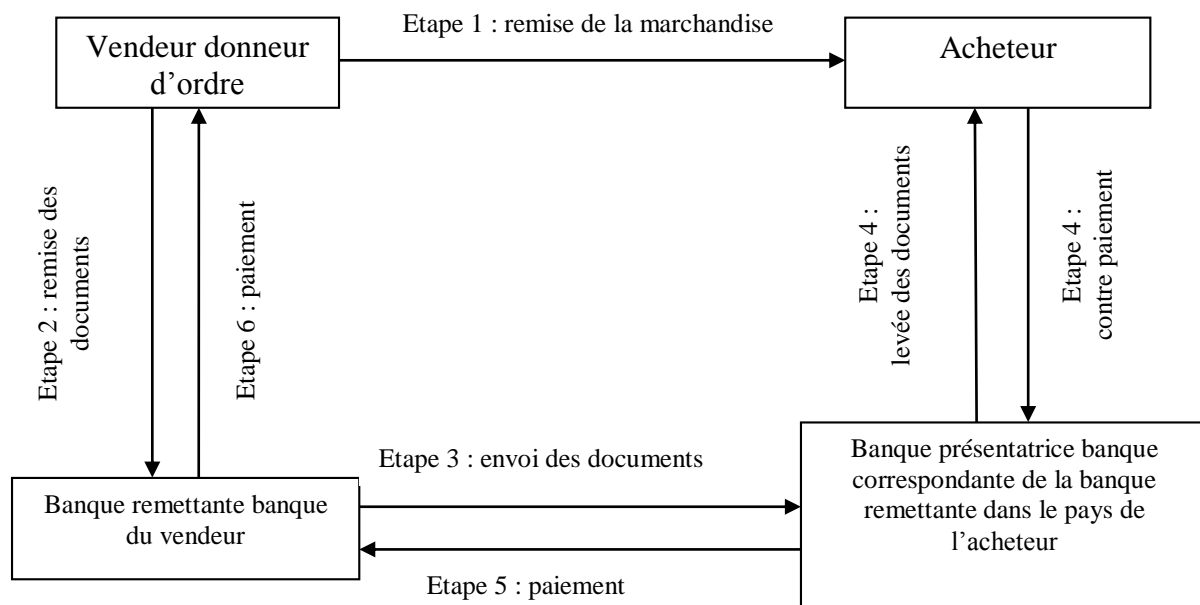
Vendeur donneur d’ordre

Etape 1 : remise de la marchandise

Acheteur

Etape 2 : remise des documents

Etape 6 : paiement

Etape 4 : levée des documents

Etape 4 : contre paiement

Etape 3 : envoi des documents

Banque remettante banque du vendeur

Banque présentatrice banque correspondante de la banque remettante dans le pays de l’acheteur

Etape 5 : paiement